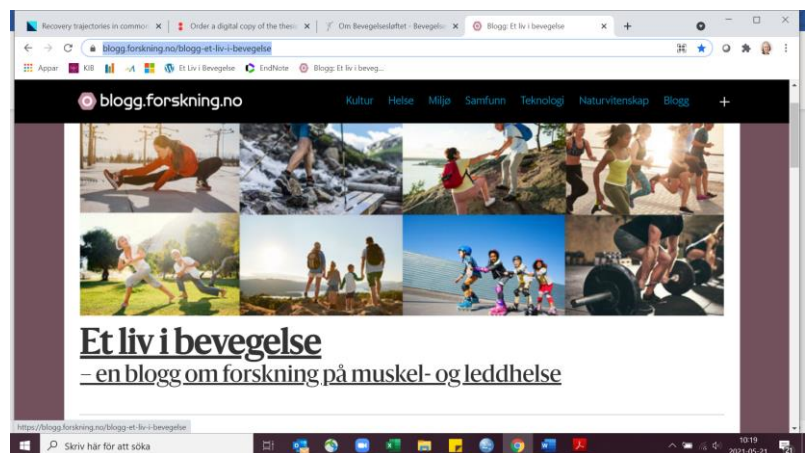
Recovery trajectories in commo ×
Order a digital copy of the thesi ×
Om Bevegelsesløftet - Bevegelse ×
Blogg: Et liv i bevegelse ×
+

blogg.forskning.no/blogg-et-liv-i-bevegelse

Appar
KIB
Et Liv i Bevegelse
EndNote
Blogg: Et liv i beveg...

blogg.forskning.no
Kultur
Helse
Miljø
Samfunn
Teknologi
Naturvitenskap
Blogg
+

Et liv i bevegelse
– en blogg om forskning på muskel- og leddhelse

https://blogg.forskning.no/blogg-et-liv-i-bevegelse

Skriv här för att söka

10:19
2021-05-21
21